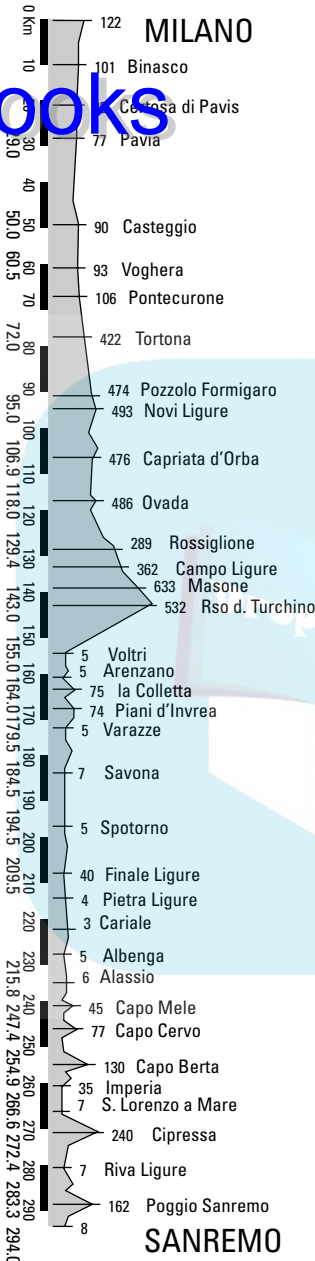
0 Km
10
20 29.0
30
40
50 50.0
60 60.5
70
80 72.0
90 95.0
100 106.9
110 118.0
120 129.4
130 143.0
140
150 155.0
160 164.0
170 179.5
180 184.5
190 194.5
200 209.5
210
220
230 215.8
240 247.4
250 254.9
260 266.6
270 272.4
280 283.3
290 294.0

122 MILANO
101 Binasco
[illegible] Certosa di Pavis
77 Pavia
90 Casteggio
93 Voghera
106 Pontecurone
422 Tortona
474 Pozzolo Formigaro
493 Novi Ligure
476 Capriata d'Orba
486 Ovada
289 Rossiglione
362 Campo Ligure
633 Masone
532 Rso d. Turchino
5 Voltri
5 Arenzano
75 la Colletta
74 Piani d'Invrea
5 Varazze
7 Savona
5 Spotorno
40 Finale Ligure
4 Pietra Ligure
3 Cariale
5 Albenga
6 Alassio
45 Capo Mele
77 Capo Cervo
130 Capo Berta
35 Imperia
7 S. Lorenzo a Mare
240 Cipressa
7 Riva Ligure
162 Poggio Sanremo
8 SANREMO

ooks